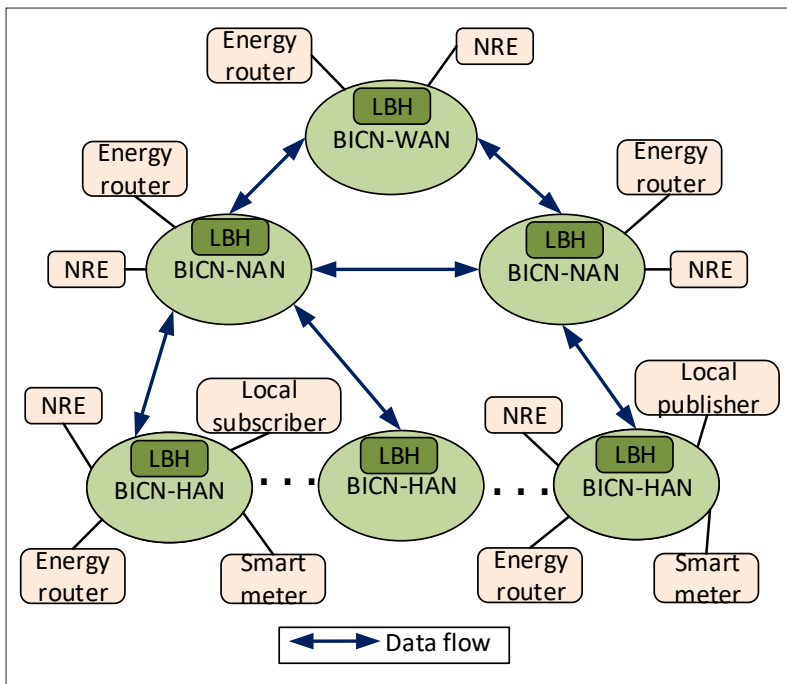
Energy router

NRE

LBH
BICN-WAN

Energy router

Energy router

LBH
BICN-NAN

LBH
BICN-NAN

NRE

NRE

NRE

Local subscriber

Local publisher

NRE

LBH
BICN-HAN

LBH
BICN-HAN

LBH
BICN-HAN

Energy router

Smart meter

Energy router

Smart meter

Data flow